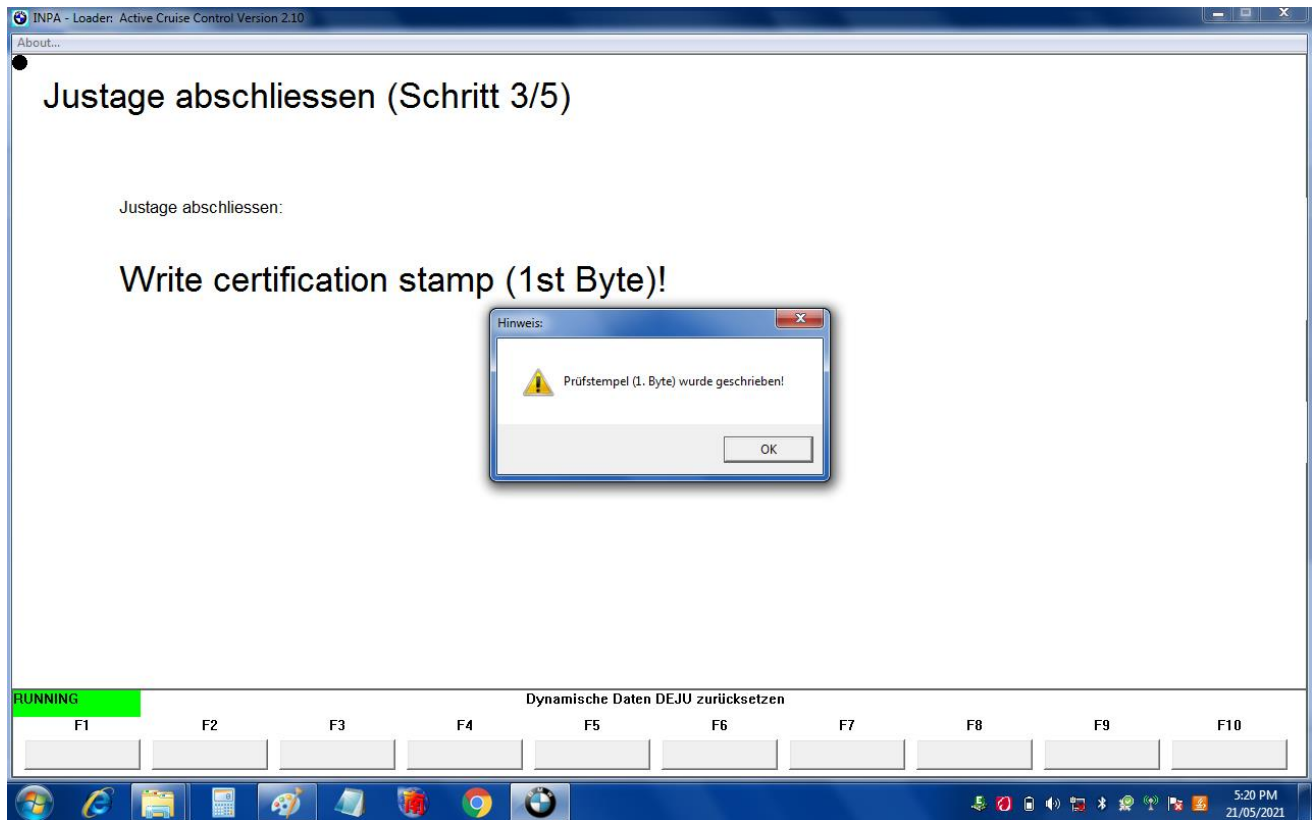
INPA - Loader: Active Cruise Control Version 2.10

About...

Justage abschliessen (Schritt 3/5)

Justage abschliessen:

Write certification stamp (1st Byte)!

Hinweis:

Prüfstempel (1. Byte) wurde geschrieben!

OK

RUNNING

Dynamische Daten DEJU zurücksetzen

F1 F2 F3 F4 F5 F6 F7 F8 F9 F10

5:20 PM
21/05/2021